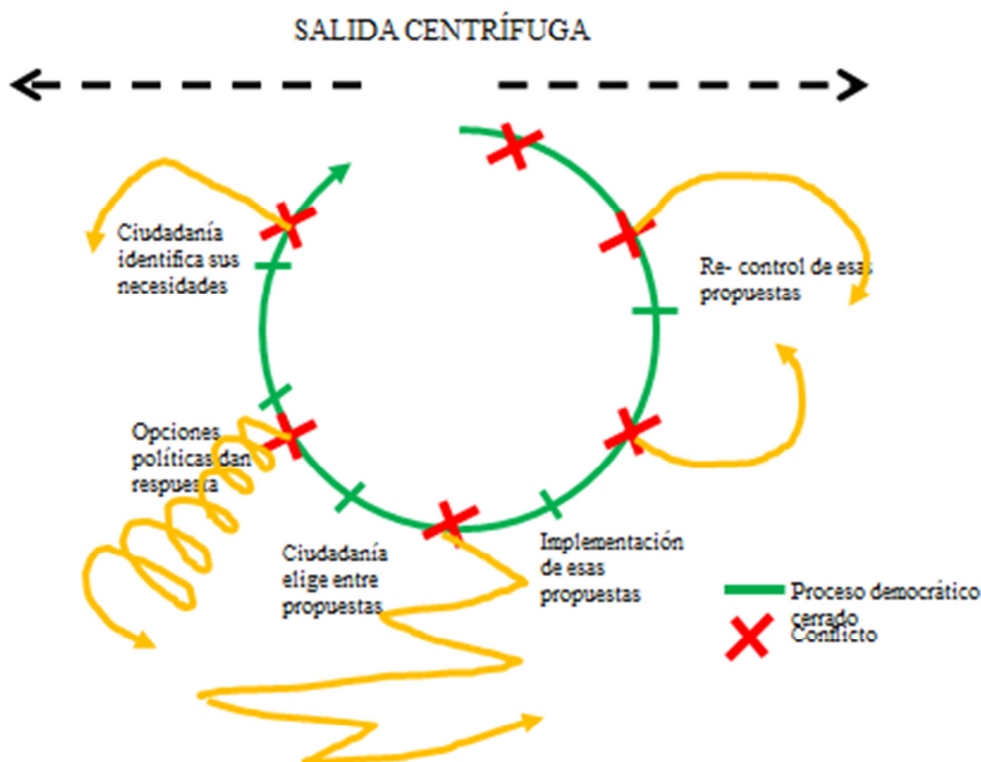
SALIDA CENTRÍFUGA

Ciudadanía identifica sus necesidades

Re- control de esas propuestas

Opciones políticas dan respuesta

Ciudadanía elige entre propuestas

Implementación de esas propuestas

Proceso democrático cerrado

Conflicto